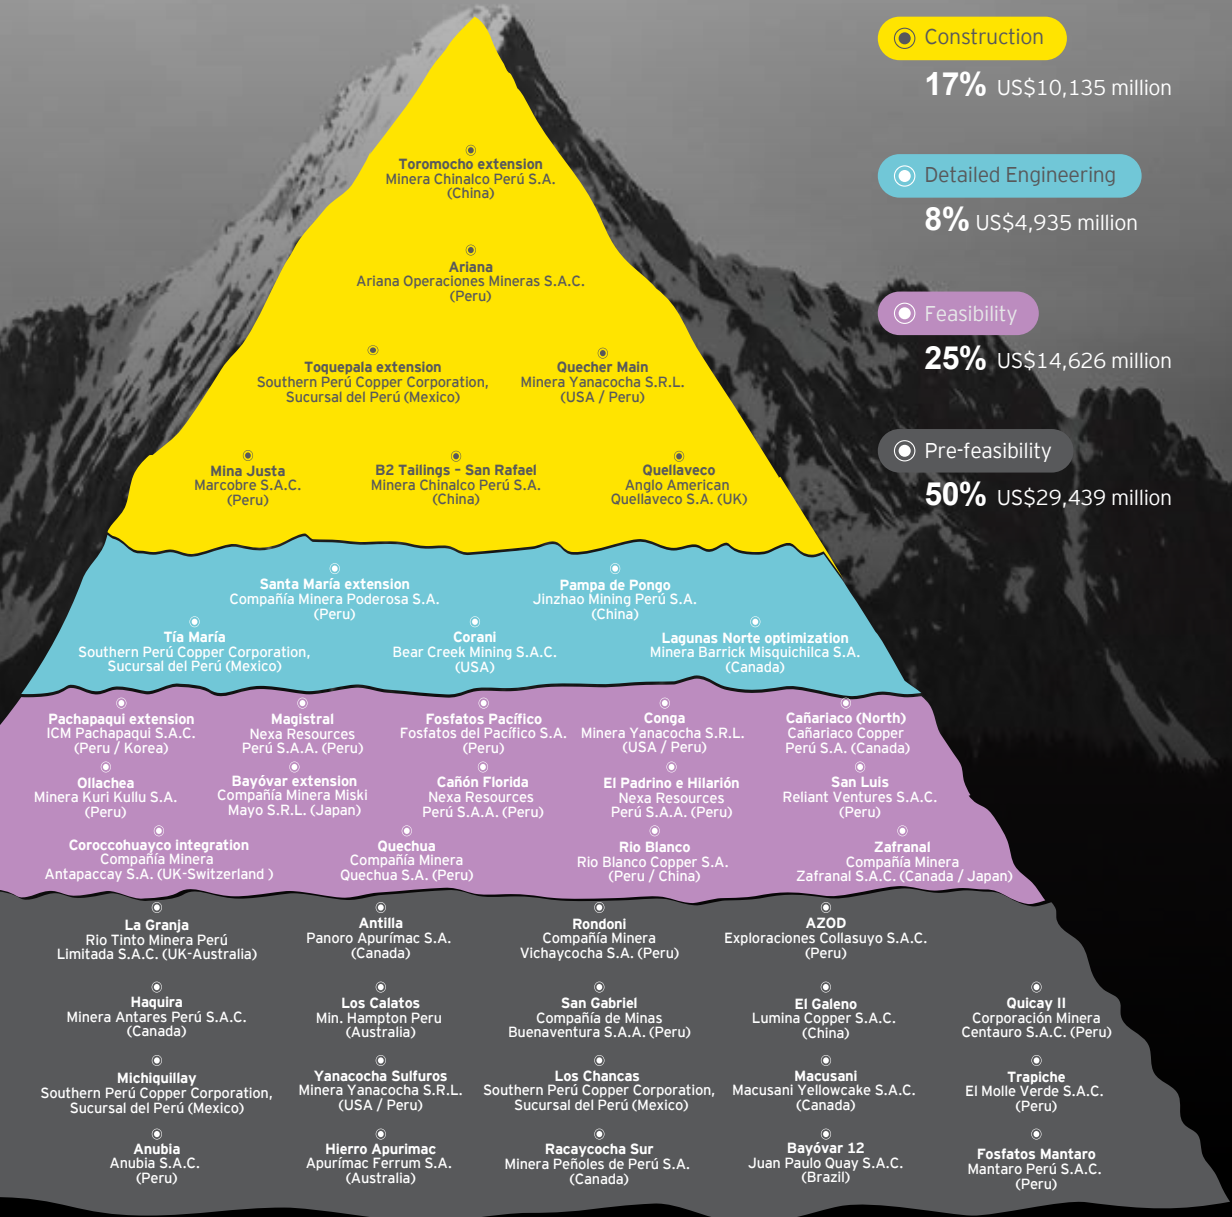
Construction
17% US$10,135 million

Detailed Engineering
8% US$4,935 million

Feasibility
25% US$14,626 million

Pre-feasibility
50% US$29,439 million

Toromocho extension
Minera Chinalco Perú S.A.
(China)

Ariana
Ariana Operaciones Mineras S.A.C.
(Peru)

Toquepala extension
Southern Perú Copper Corporation, Sucursal del Perú (Mexico)

Quecher Main
Minera Yanacocha S.R.L.
(USA / Peru)

Mina Justa
Marcobre S.A.C.
(Peru)

B2 Tailings - San Rafael
Minera Chinalco Perú S.A.
(China)

Quellaveco
Anglo American Quellaveco S.A. (UK)

Santa María extension
Compañía Minera Poderosa S.A.
(Peru)

Pampa de Pongo
Jinzhao Mining Perú S.A.
(China)

Tía María
Southern Perú Copper Corporation, Sucursal del Perú (Mexico)

Corani
Bear Creek Mining S.A.C.
(USA)

Lagunas Norte optimization
Minera Barrick Misquichilca S.A.
(Canada)

Pachapaqui extension
ICM Pachapaqui S.A.C.
(Peru / Korea)

Magistral
Nexa Resources Perú S.A.A. (Peru)

Fosfatos Pacífico
Fosfatos del Pacífico S.A.
(Peru)

Conga
Minera Yanacocha S.R.L.
(USA / Peru)

Cañariaco (North)
Cañariaco Copper Perú S.A. (Canada)

Ollachea
Minera Kuri Kullu S.A.
(Peru)

Bayóvar extension
Compañía Minera Miski Mayo S.R.L. (Japan)

Cañón Florida
Nexa Resources Perú S.A.A. (Peru)

El Padrino e Hilarión
Nexa Resources Perú S.A.A. (Peru)

San Luis
Reliant Ventures S.A.C.
(Peru)

Coroccohuayco integration
Compañía Minera Antapaccay S.A. (UK-Switzerland )

Quechua
Compañía Minera Quechua S.A. (Peru)

Rio Blanco
Rio Blanco Copper S.A.
(Peru / China)

Zafranal
Compañía Minera Zafranal S.A.C. (Canada / Japan)

La Granja
Rio Tinto Minera Perú Limitada S.A.C. (UK-Australia)

Antilla
Panoro Apurímac S.A.
(Canada)

Rondoni
Compañía Minera Vichaycocha S.A. (Peru)

AZOD
Exploraciones Collasuyo S.A.C.
(Peru)

Haquira
Minera Antares Perú S.A.C.
(Canada)

Los Calatos
Min. Hampton Peru
(Australia)

San Gabriel
Compañía de Minas Buenaventura S.A.A. (Peru)

El Galeno
Lumina Copper S.A.C.
(China)

Quicay II
Corporación Minera Centauro S.A.C. (Peru)

Michiquillay
Southern Perú Copper Corporation, Sucursal del Perú (Mexico)

Yanacocha Sulfuros
Minera Yanacocha S.R.L.
(USA / Peru)

Los Chancas
Southern Perú Copper Corporation, Sucursal del Perú (Mexico)

Macusani
Macusani Yellowcake S.A.C.
(Canada)

Trapiche
El Molle Verde S.A.C.
(Peru)

Anubia
Anubia S.A.C.
(Peru)

Hierro Apurimac
Apurímac Ferrum S.A.
(Australia)

Racaycocha Sur
Minera Peñoles de Perú S.A.
(Canada)

Bayóvar 12
Juan Paulo Quay S.A.C.
(Brazil)

Fosfatos Mantaro
Mantaro Perú S.A.C.
(Peru)